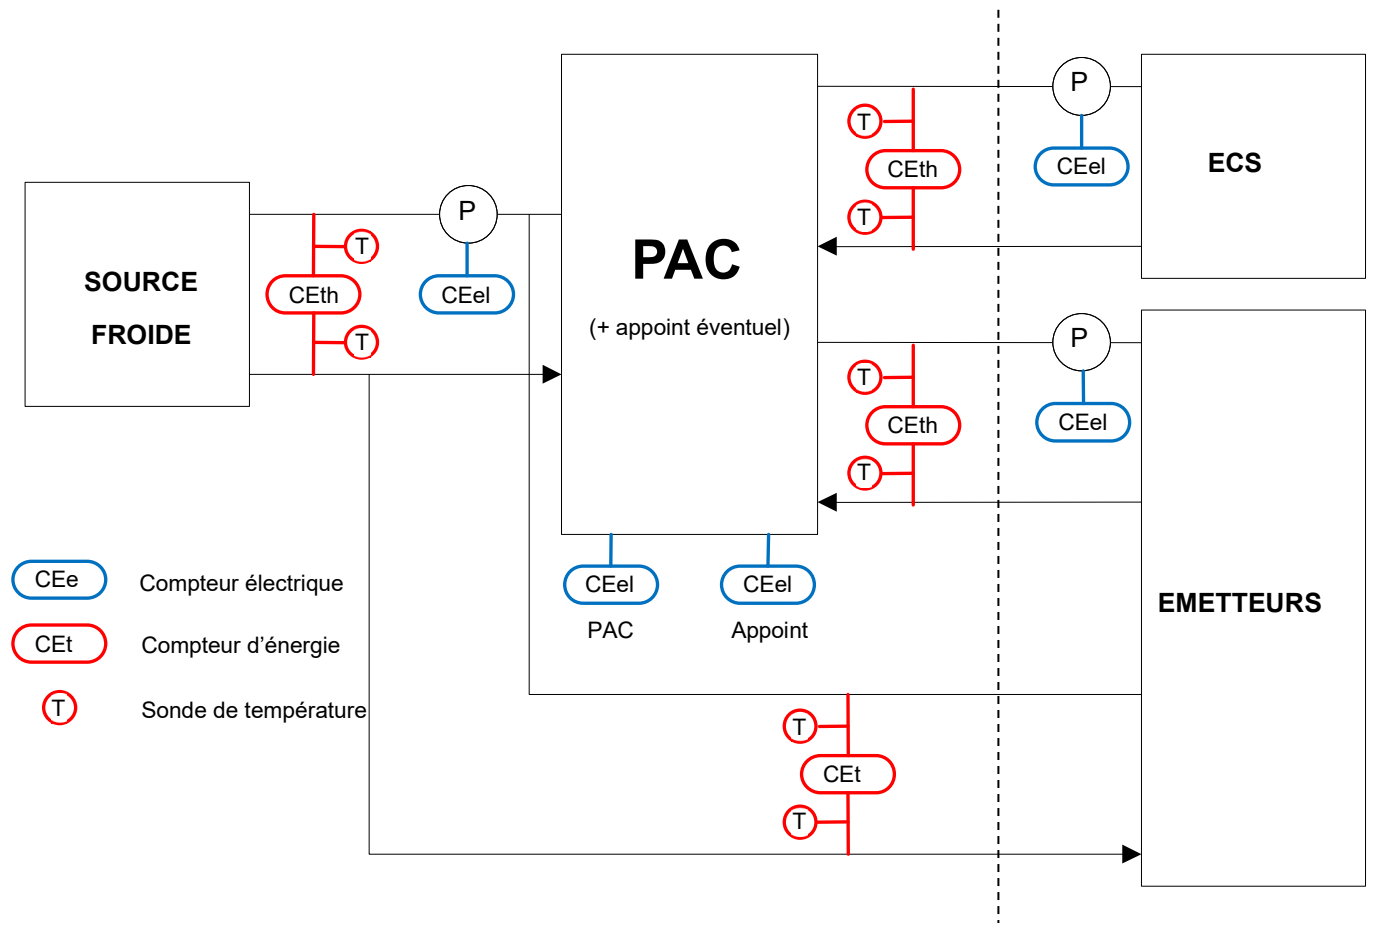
SOURCE
FROIDE

T
CEth
T

P
CEel

PAC
(+ appoint éventuel)

T
CEth
T

P
CEel

ECS

T
CEth
T

P
CEel

EMETTEURS

CEel
PAC

CEel
Appoint

T
CEt
T

CEe Compteur électrique
CEt Compteur d’énergie
T Sonde de température